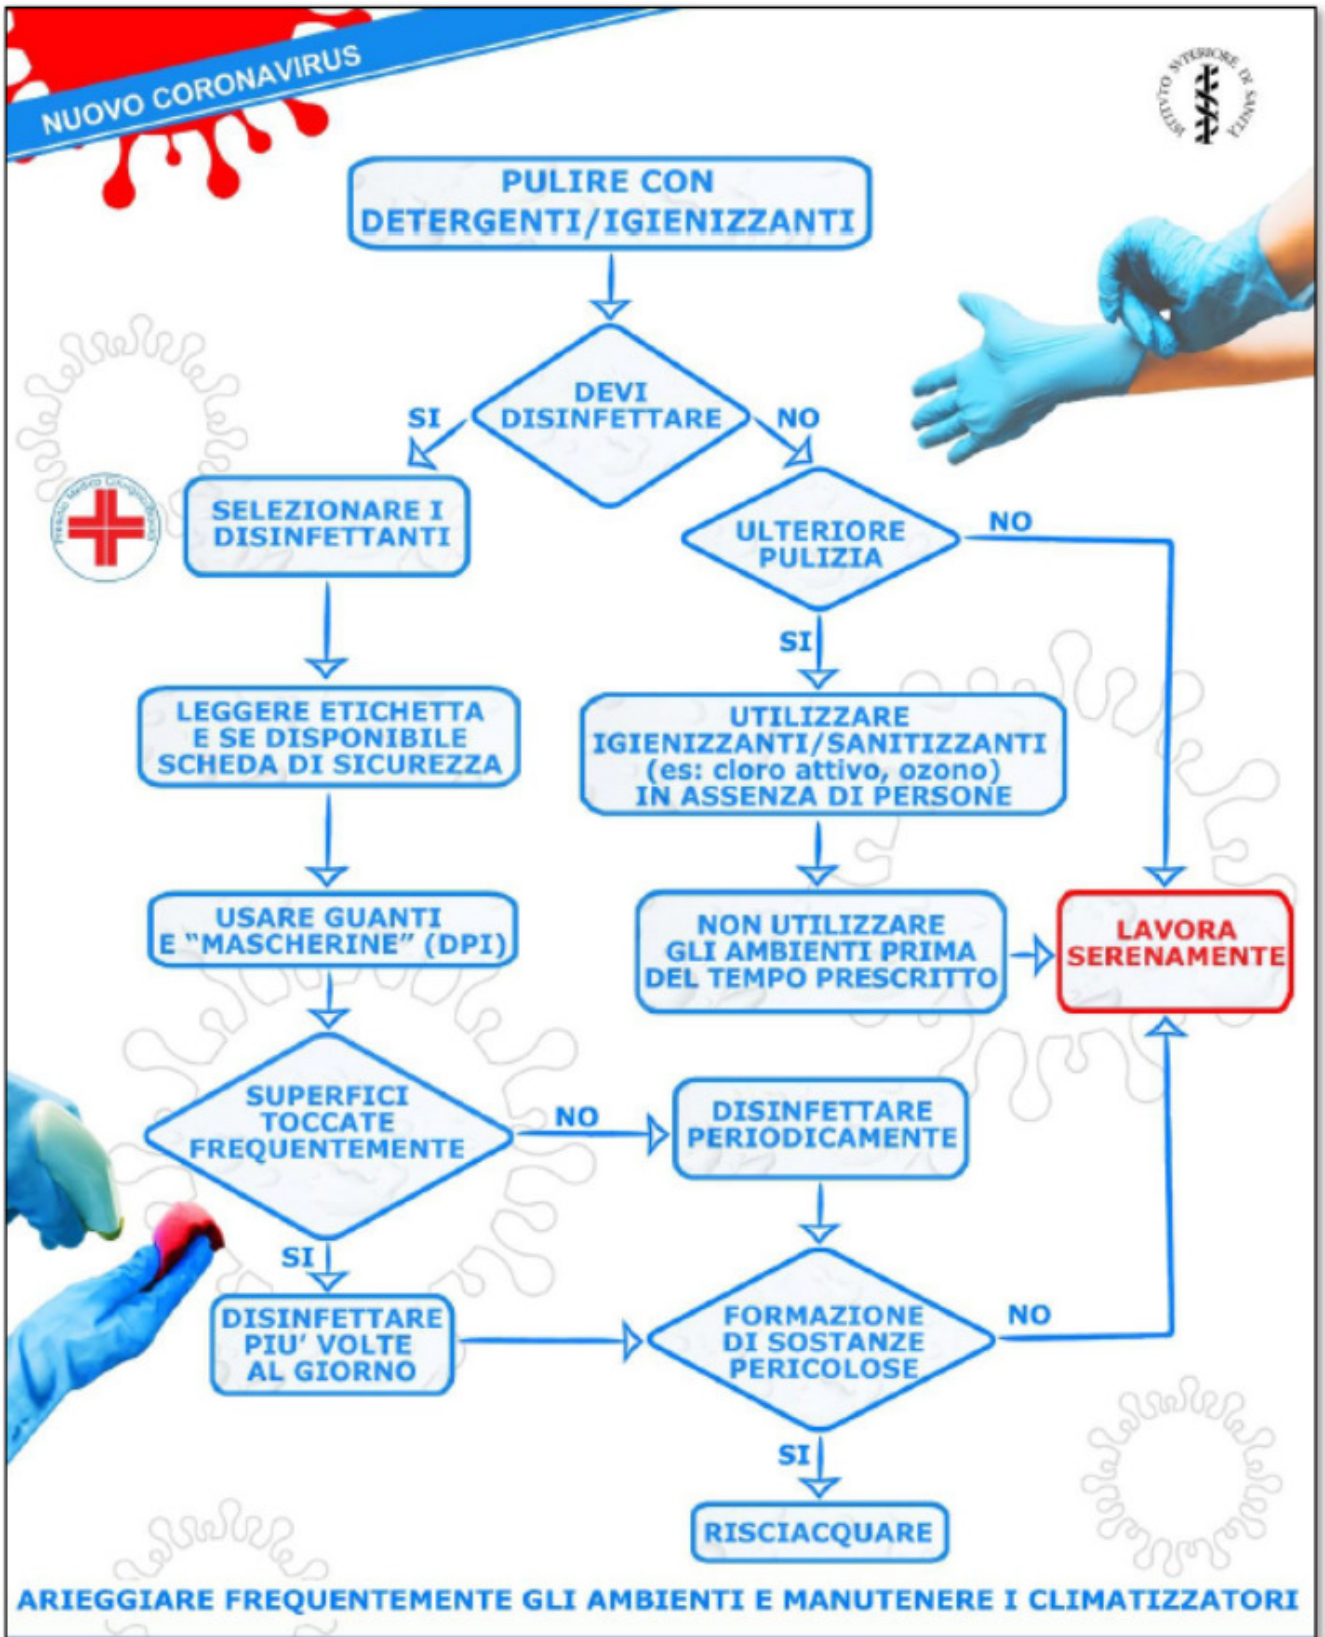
NUOVO CORONAVIRUS

ISTITUTO SUPERIORE DI SANITÀ

PULIRE CON DETERGENTI/IGIENIZZANTI

DEVI DISINFETTARE

SI

NO

SELEZIONARE I DISINFETTANTI

ULTERIORE PULIZIA

NO

SI

LEGGERE ETICHETTA E SE DISPONIBILE SCHEDA DI SICUREZZA

UTILIZZARE IGIENIZZANTI/SANITIZZANTI (es: cloro attivo, ozono) IN ASSENZA DI PERSONE

USARE GUANTI E "MASCHERINE" (DPI)

NON UTILIZZARE GLI AMBIENTI PRIMA DEL TEMPO PRESCRITTO

LAVORA SERENAMENTE

SUPERFICI TOCCATE FREQUENTEMENTE

NO

DISINFETTARE PERIODICAMENTE

SI

DISINFETTARE PIU' VOLTE AL GIORNO

FORMAZIONE DI SOSTANZE PERICOLOSE

NO

SI

RISCIACQUARE

ARIEGGIARE FREQUENTEMENTE GLI AMBIENTI E MANUTENERE I CLIMATIZZATORI